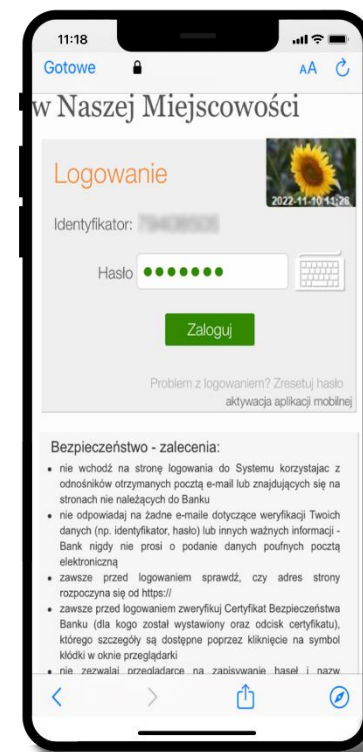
11:18

Gotowe

AA

w Naszej Miejscowości

Logowanie

2022-11-10 11:26

Identyfikator: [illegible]

Hasło •••••••

Zaloguj

Problem z logowaniem? Zresetuj hasło

aktywacja aplikacji mobilnej

Bezpieczeństwo - zalecenia:

- nie wchodź na stronę logowania do Systemu korzystając z odnośników otrzymanych pocztą e-mail lub znajdujących się na stronach nie należących do Banku
- nie odpowiadaj na żadne e-maile dotyczące weryfikacji Twoich danych (np. identyfikator, hasło) lub innych ważnych informacji - Bank nigdy nie prosi o podanie danych poufnych pocztą elektroniczną
- zawsze przed logowaniem sprawdź, czy adres strony rozpoczyna się od https://
- zawsze przed logowaniem zweryfikuj Certyfikat Bezpieczeństwa Banku (dla kogo został wystawiony oraz odcisk certyfikatu), którego szczegóły są dostępne poprzez kliknięcie na symbol kłódki w oknie przeglądarki
- nie zezwalaj przeglądarce na zapisywanie haseł i nazw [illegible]